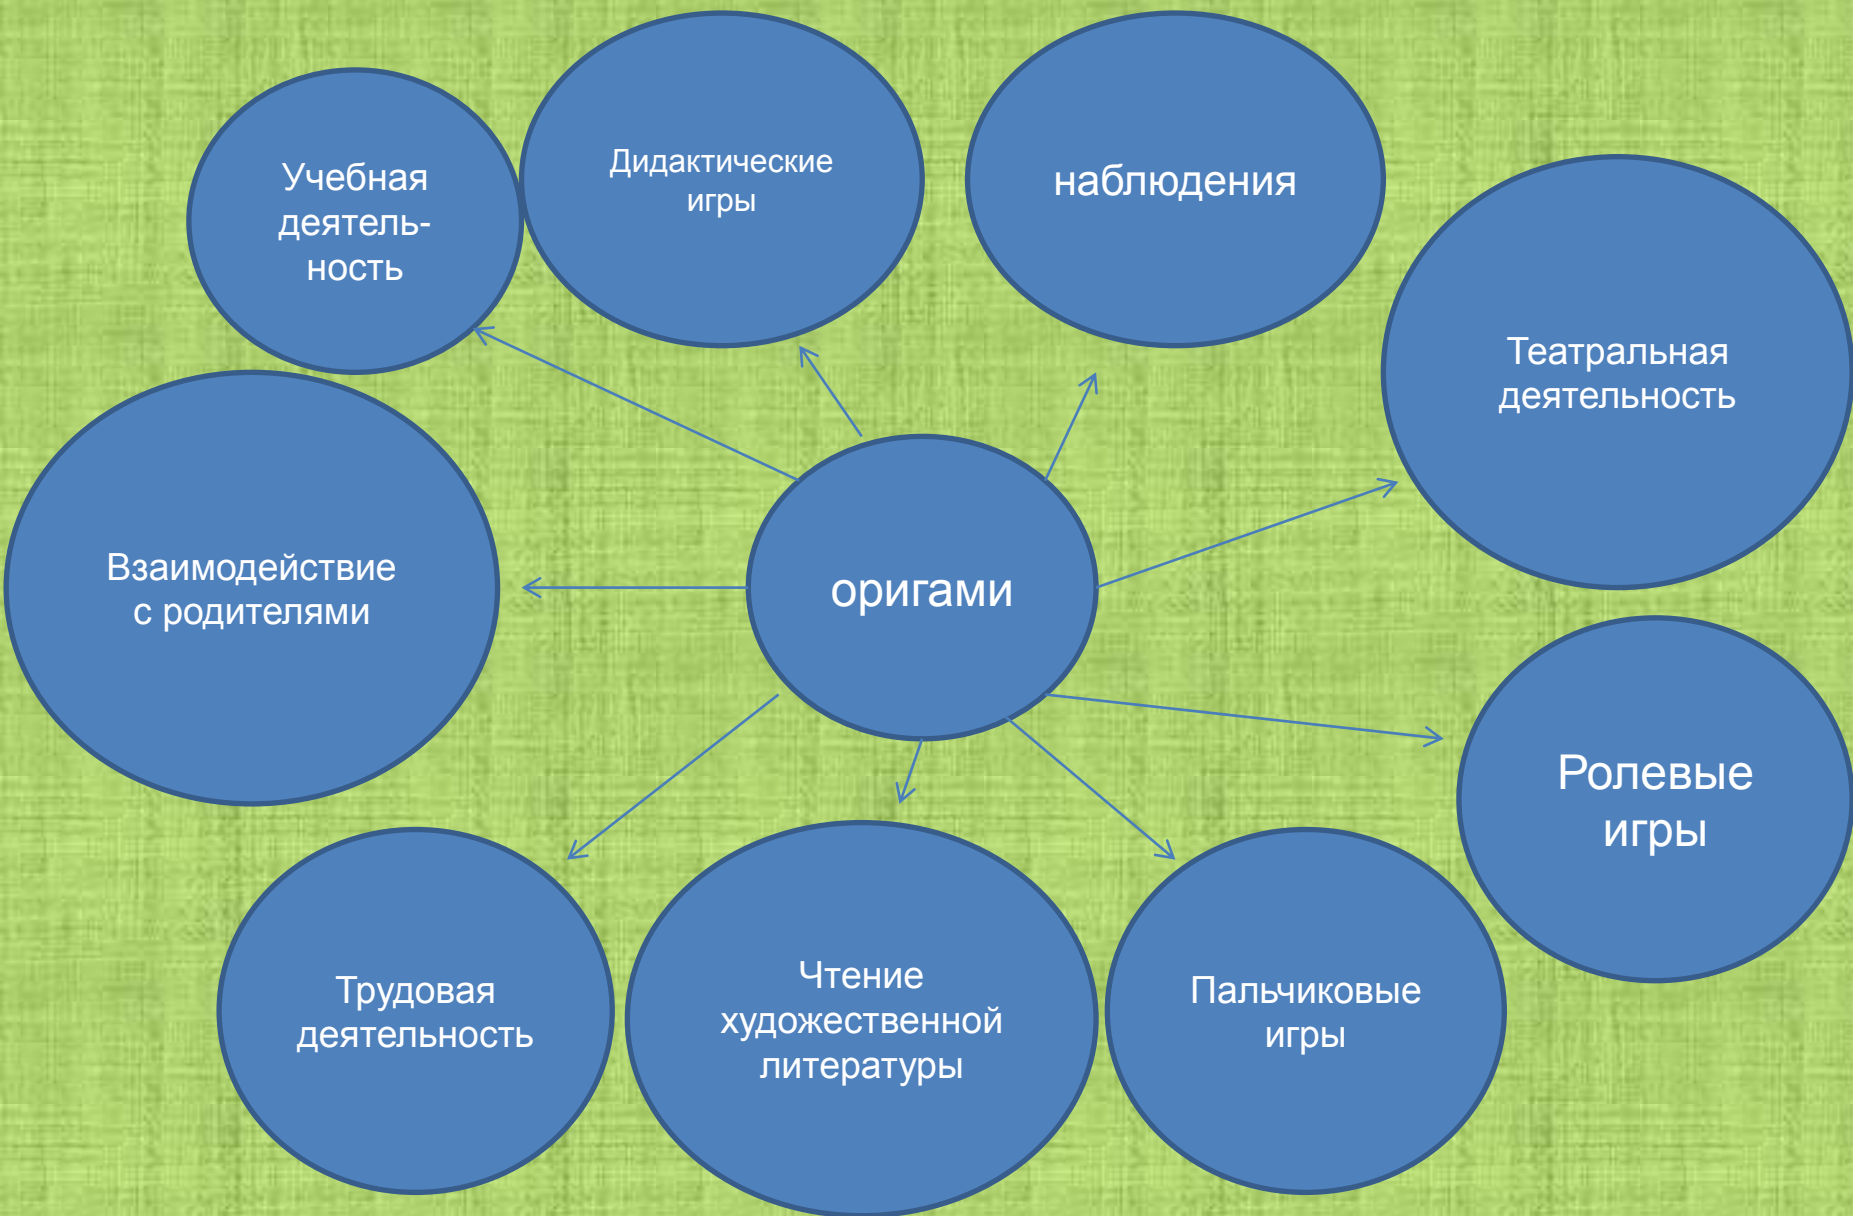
Учебная деятельность

Дидактические игры

наблюдения

Театральная деятельность

Взаимодействие с родителями

оригами

Ролевые игры

Трудовая деятельность

Чтение художественной литературы

Пальчиковые игры